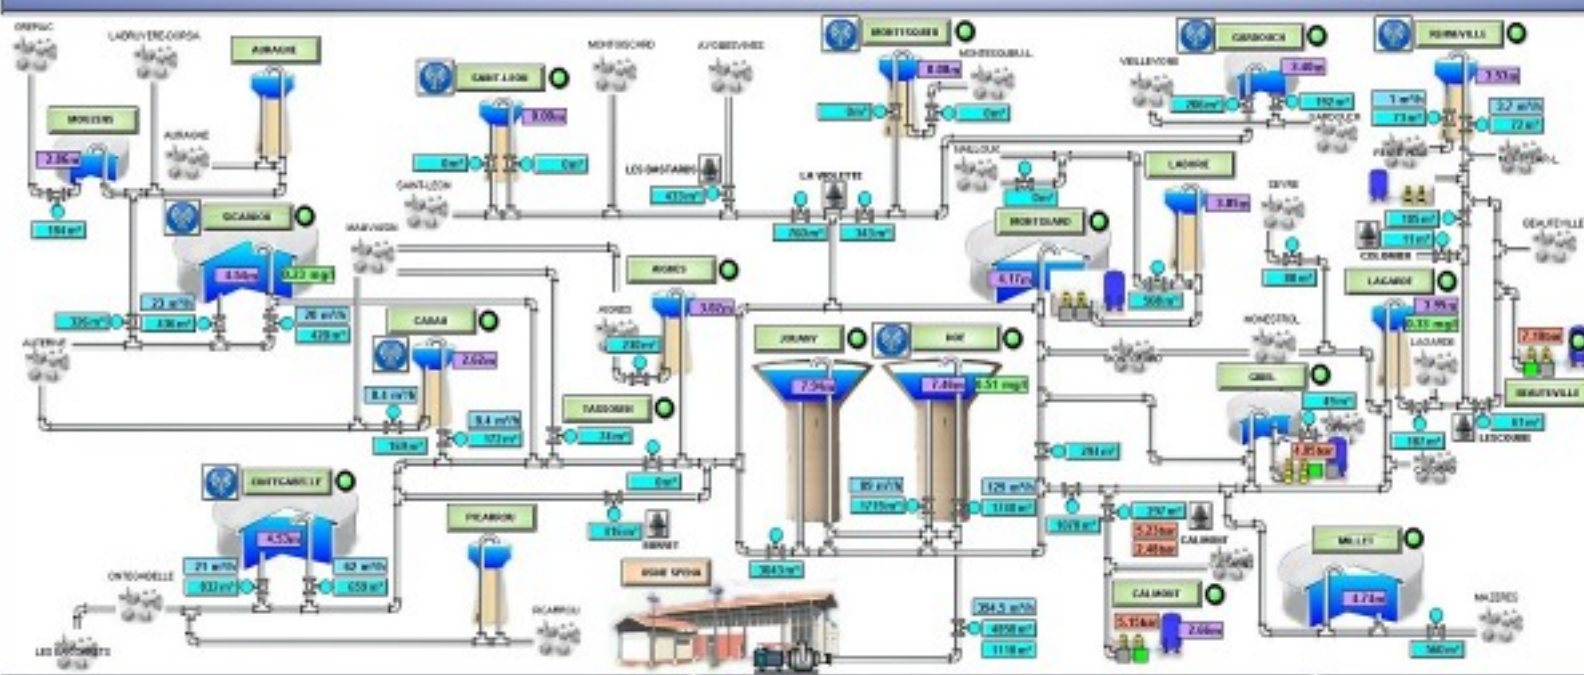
GREPIAC
LABRUYERE-DORSA
AURAGNE
MONTGISCARD
AYGUESVIVES
MONTESQUIEU-L
MONTESQUIEU
GARDOUCH
RENNEVILLE
VIEILLEVIGNE
MOLIERES
2.36m
AURAGNE
SAINT-LEON
8.08m
0m³
0m³
3.40m
200m³
192m³
3.53m
1 m³/h
73 m³
3.2 m³/h
72 m³
GARDOUCH
FOURQUEVAUX
MONTESQUIEU-L
0m³
0m³
LES BASTARDS
472m³
SAINT-LEON
LA VIOLETTE
NAILLOUX
0m³
LAGRGE
3.85m
SEYRE
184 m³
GISCARD
MAURVESIN
703m³
345m³
MONTGIARD
105m³
11m³
COLOMIER
BEAUTEVILLE
AVIGNES
4.50m
0.22 mg/l
4.17m
500m³
88m³
LAGARDE
3.99m
0.33 mg/l
23 m³/h
26 m³/h
AVIGNES
3.62m
325m³
436m³
420m³
CARAN
280m³
MONESTROL
7.18bar
AUZIEME
2.62m
JOUARY
ROC
GAUSSEN
LAGARDE
7.54m
7.46m
0.51 mg/l
CERL
8.4 m³/h
8.4 m³/h
TASSONNE
45m³
CERL
BEAUTEVILLE
160m³
172m³
24m³
284m³
4.85bar
187m³
81m³
LESCOUBE
0m³
85 m³/h
129 m³/h
MONTGAILLARD
1215m³
1146m³
4.53m
PICARROU
0m³
SERRET
1678m³
292m³
5.23bar
2.48bar
CALMONT
MILLET
21 m³/h
42 m³/h
USINE SPEHA
3043m³
933m³
659m³
CALMONT
ORTEOMOELLE
5.15bar
2.66m
4.71m
MAZERES
PICARROU
284.5 m³/h
4850m³
1118m³
LES BASTARDS
560m³